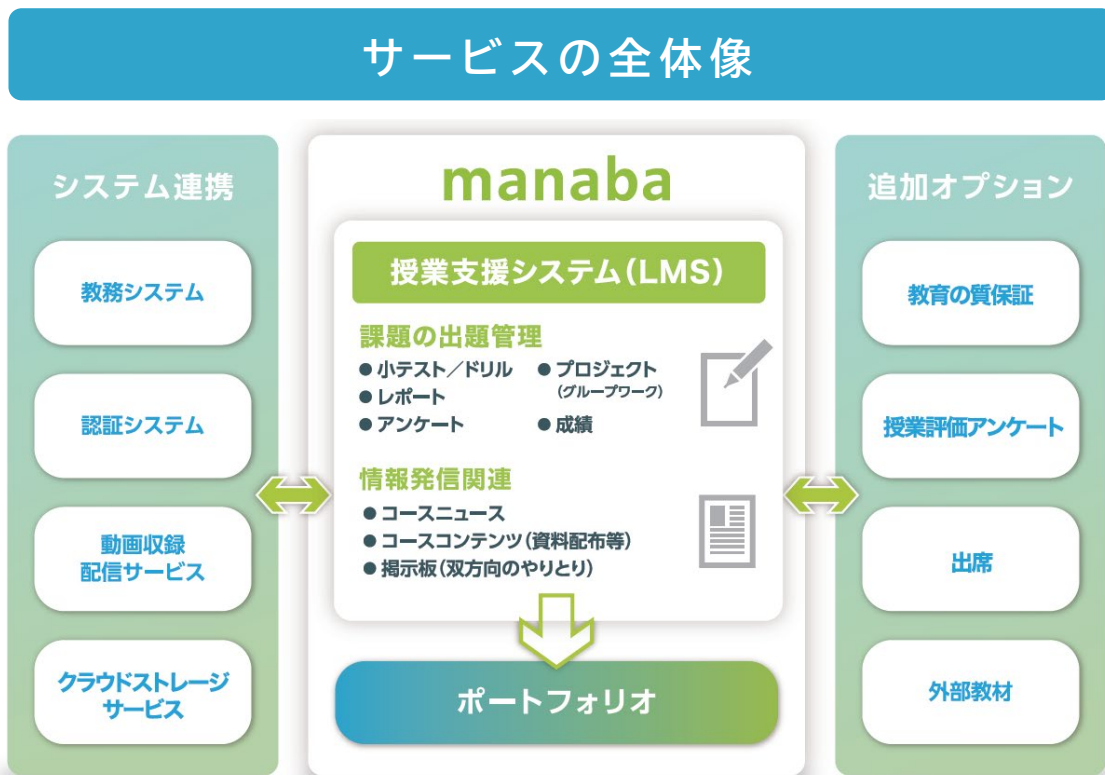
サービスの全体像

システム連携

教務システム

認証システム

動画収録配信サービス

クラウドストレージサービス

manaba

授業支援システム(LMS)

課題の出題管理

● 小テスト／ドリル
● レポート
● アンケート
● プロジェクト (グループワーク)
● 成績

情報発信関連

● コースニュース
● コースコンテンツ(資料配布等)
● 掲示板(双方向のやりとり)

ポートフォリオ

追加オプション

教育の質保証

授業評価アンケート

出席

外部教材